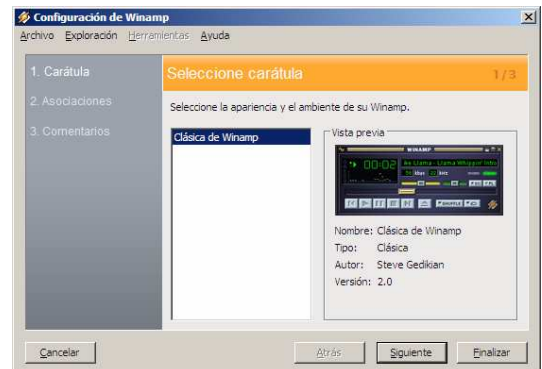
Configuración de Winamp

Archivo Exploración Herramientas Ayuda

1. Carátula
2. Asociaciones
3. Comentarios

Seleccione carátula 1/3

Seleccione la apariencia y el ambiente de su Winamp.

Clásica de Winamp

Vista previa

WINAMP
00:02
An Llama - Llama Whipper Intro
kbps kHz

Nombre: Clásica de Winamp
Tipo: Clásica
Autor: Steve Gedikian
Versión: 2.0

Cancelar Atrás Siguiente Finalizar